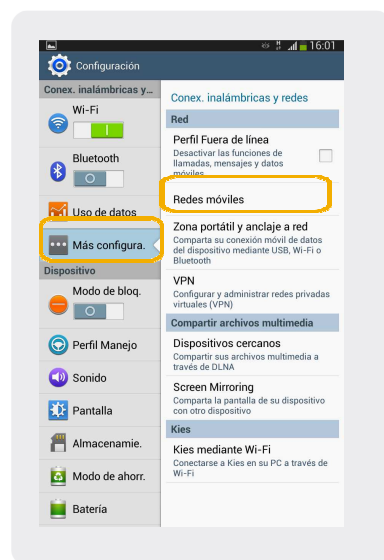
16:01

Configuración

Conex. inalámbricas y...

Wi-Fi

Bluetooth

Uso de datos

Más configura.

Dispositivo

Modo de bloq.

Perfil Manejo

Sonido

Pantalla

Almacenamie.

Modo de ahorr.

Batería

Conex. inalámbricas y redes

Red

Perfil Fuera de línea
Desactivar las funciones de llamadas, mensajes y datos móviles

Redes móviles

Zona portátil y anclaje a red
Comparta su conexión móvil de datos del dispositivo mediante USB, Wi-Fi o Bluetooth

VPN
Configurar y administrar redes privadas virtuales (VPN)

Compartir archivos multimedia

Dispositivos cercanos
Compartir sus archivos multimedia a través de DLNA

Screen Mirroring
Comparta la pantalla de su dispositivo con otro dispositivo

Kies

Kies mediante Wi-Fi
Conectarse a Kies en su PC a través de Wi-Fi